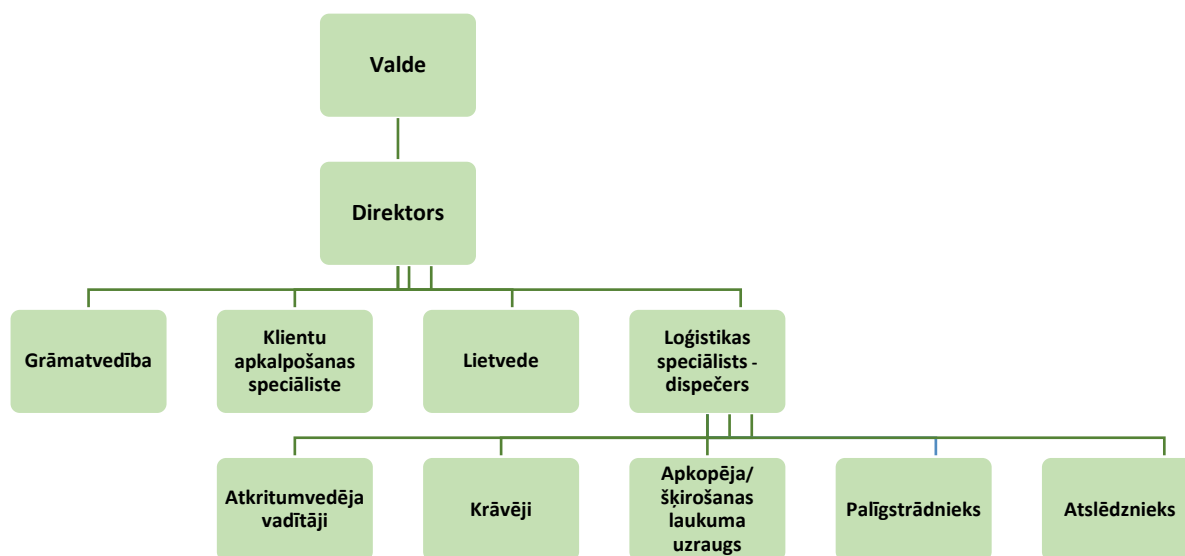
Valde

Direktors

Grāmatvedība

Klientu apkalpošanas speciāliste

Lietvede

Loģistikas speciālists - dispečers

Atkritumvedēja vadītāji

Krāvēji

Apkopēja/ šķirošanas laukuma uzraugs

Palīgstrādnieks

Atslēdznieks